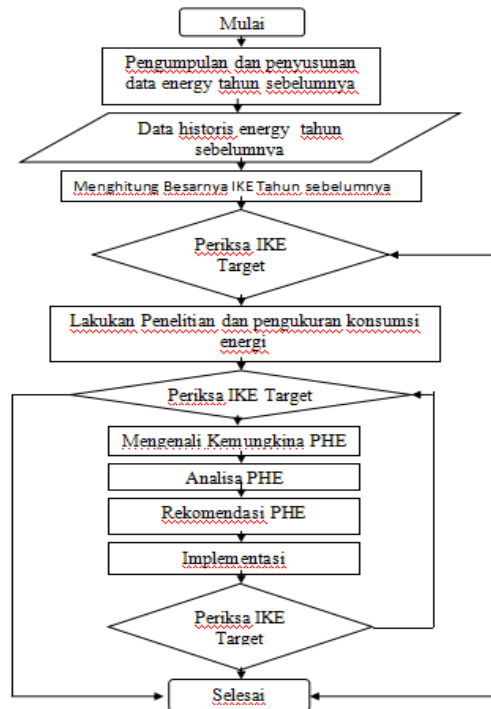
Mulai

Pengumpulan dan penyusunan data energy tahun sebelumnya

Data historis energy tahun sebelumnya

Menghitung Besarnya IKE Tahun sebelumnya

Periksa IKE Target

Lakukan Penelitian dan pengukuran konsumsi energi

Periksa IKE Target

Mengenali Kemungkina PHE

Analisa PHE

Rekomendasi PHE

Implementasi

Periksa IKE Target

Selesai